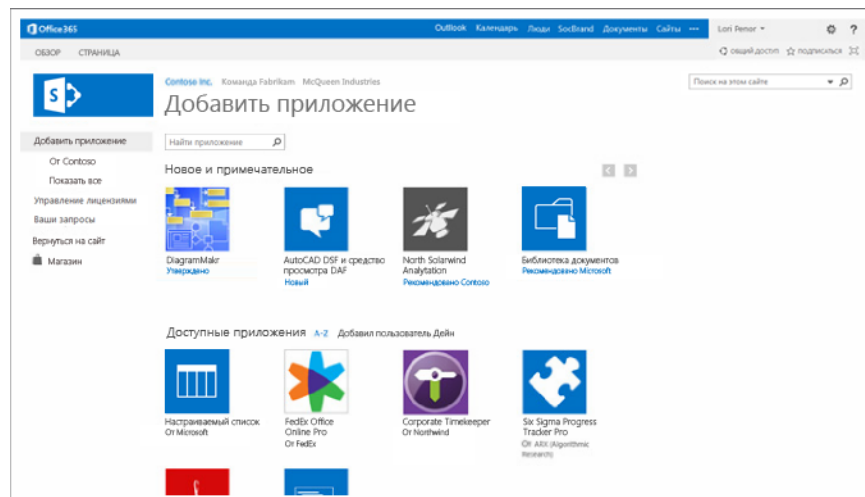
Office365

Outlook Календарь Люди SocBrand Документы Сайты ··· Lori Penor ▾ ⚙ ?

ОБЗОР СТРАНИЦА

общий доступ подписаться

Contoso Inc. Команда Fabrikam McQueen Industries

Поиск на этом сайте

Добавить приложение

Добавить приложение
От Contoso
Показать все
Управление лицензиями
Ваши запросы
Вернуться на сайт
Магазин

Найти приложение

Новое и примечательное

DiagramMakr
Утверждено

AutoCAD DSF и средство просмотра DAF
Новый

North Solarwind Analytation
Рекомендовано Contoso

Библиотека документов
Рекомендовано Microsoft

Доступные приложения A-Z Добавил пользователь Дейн

Настраиваемый список
От Microsoft

FedEx Office Online Pro
От FedEx

Corporate Timekeeper
От Northwind

Six Sigma Progress Tracker Pro
От ARX (Algorithmic Research)